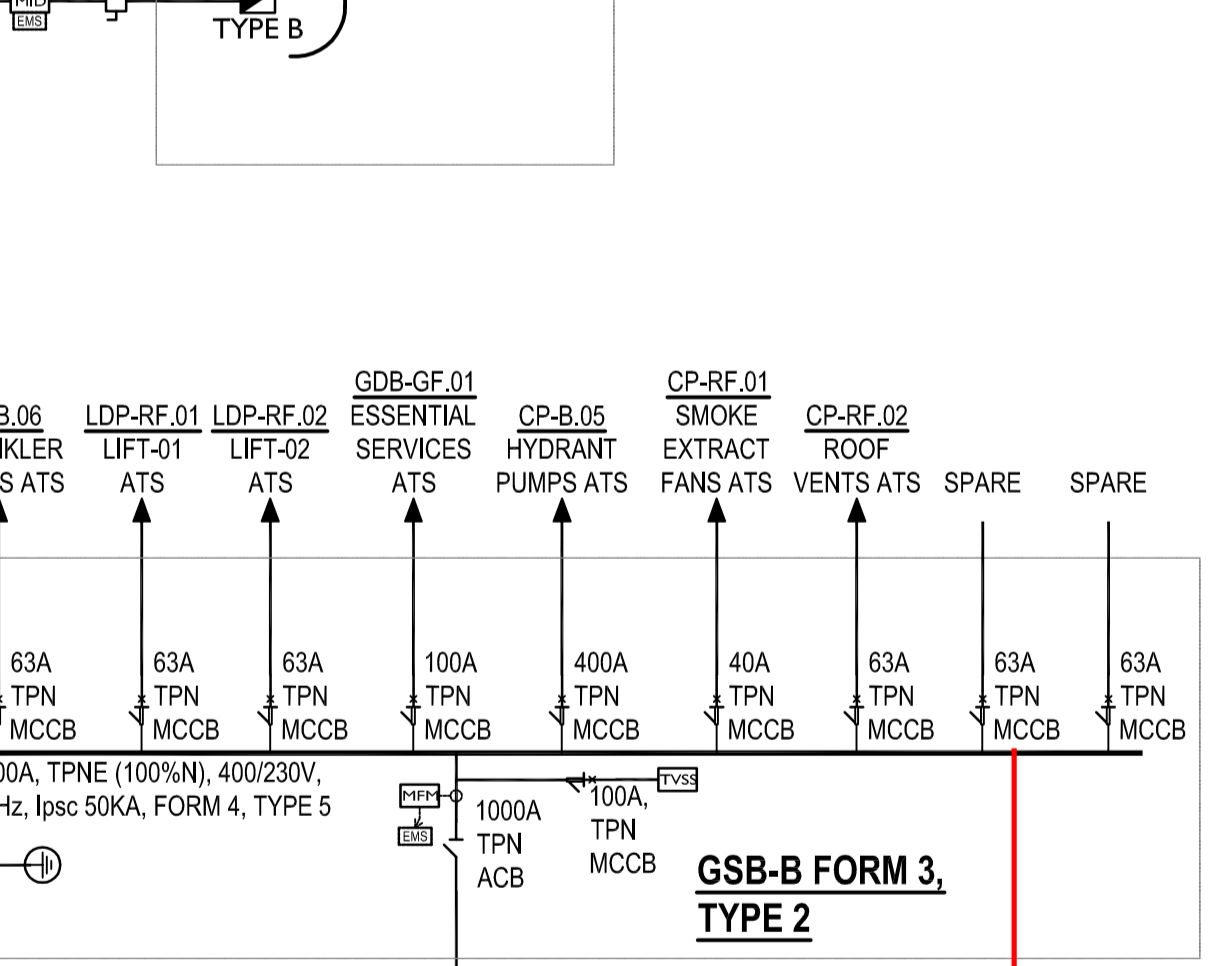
MID
EMS
TYPE B

B.06
KLER
S ATS

LDP-RF.01
LIFT-01
ATS

LDP-RF.02
LIFT-02
ATS

GDB-GF.01
ESSENTIAL
SERVICES
ATS

CP-B.05
HYDRANT
PUMPS ATS

CP-RF.01
SMOKE
EXTRACT
FANS ATS

CP-RF.02
ROOF
VENTS ATS

SPARE

SPARE

63A TPN MCCB

63A TPN MCCB

63A TPN MCCB

100A TPN MCCB

400A TPN MCCB

40A TPN MCCB

63A TPN MCCB

63A TPN MCCB

63A TPN MCCB

00A, TPNE (100%N), 400/230V,
Hz, Ipsc 50KA, FORM 4, TYPE 5

MFM
EMS

1000A
TPN
ACB

100A,
TPN
MCCB

TVSS

GSB-B FORM 3,
TYPE 2